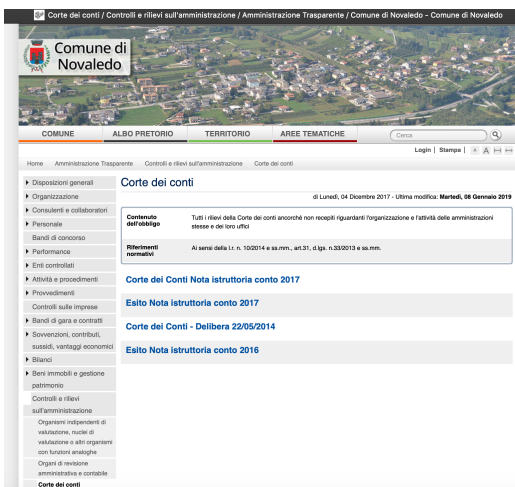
Corte dei conti / Controlli e rilievi sull'amministrazione / Amministrazione Trasparente / Comune di Novaledo - Comune di Novaledo

Comune di Novaledo

COMUNE
ALBO PRETORIO
TERRITORIO
AREE TEMATICHE
Cerca

Login | Stampa | A A

Home Amministrazione Trasparente Controlli e rilievi sull'amministrazione Corte dei conti

Disposizioni generali
Organizzazione
Consulenti e collaboratori
Personale
Bandi di concorso
Performance
Enti controllati
Attività e procedimenti
Provvedimenti
Controlli sulle imprese
Bandi di gara e contratti
Sovvenzioni, contributi, sussidi, vantaggi economici
Bilanci
Beni immobili e gestione patrimonio
Controlli e rilievi sull'amministrazione
Organismi indipendenti di valutazione, nuclei di valutazione o altri organismi con funzioni analoghe
Organi di revisione amministrativa e contabile
Corte dei conti

Corte dei conti

di Lunedì, 04 Dicembre 2017 - Ultima modifica: Martedì, 08 Gennaio 2019

| Contenuto dell'obbligo | Tutti i rilievi della Corte dei conti ancorchè non recepiti riguardanti l'organizzazione e l'attività delle amministrazioni stesse e dei loro uffici |
|---|---|
| Riferimenti normativi | Ai sensi della l.r. n. 10/2014 e ss.mm., art.31, d.lgs. n.33/2013 e ss.mm. |

Corte dei Conti Nota istruttoria conto 2017

Esito Nota istruttoria conto 2017

Corte dei Conti - Delibera 22/05/2014

Esito Nota istruttoria conto 2016